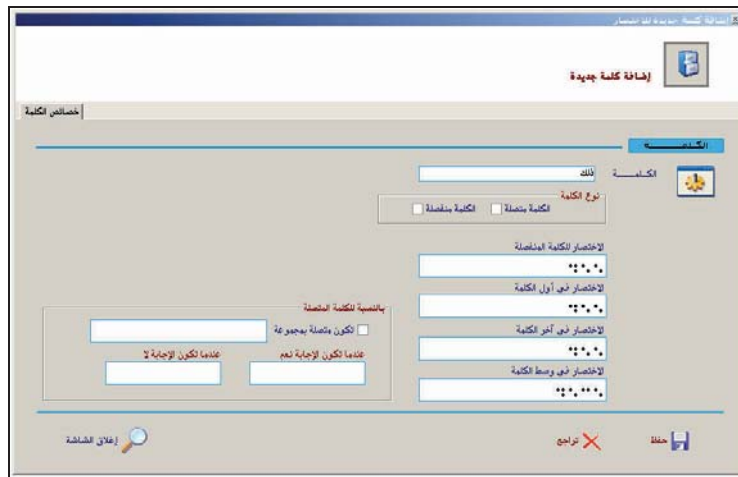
إضافة كلمة جديدة للاختصار

إضافة كلمة جديدة

خصائص الكلمة

الكلمة

الكلمة

ذلك

نوع الكلمة

الكلمة متصلة

الكلمة منفصلة

الاختصار للكلمة المنفصلة

الاختصار في أول الكلمة

الاختصار في آخر الكلمة

الاختصار في وسط الكلمة

بالنسبة للكلمة المتصلة

تكون متصلة بمجموعة

عندما تكون الإجابة نعم

عندما تكون الإجابة لا

حفظ

تراجع

إغلاق الشاشة